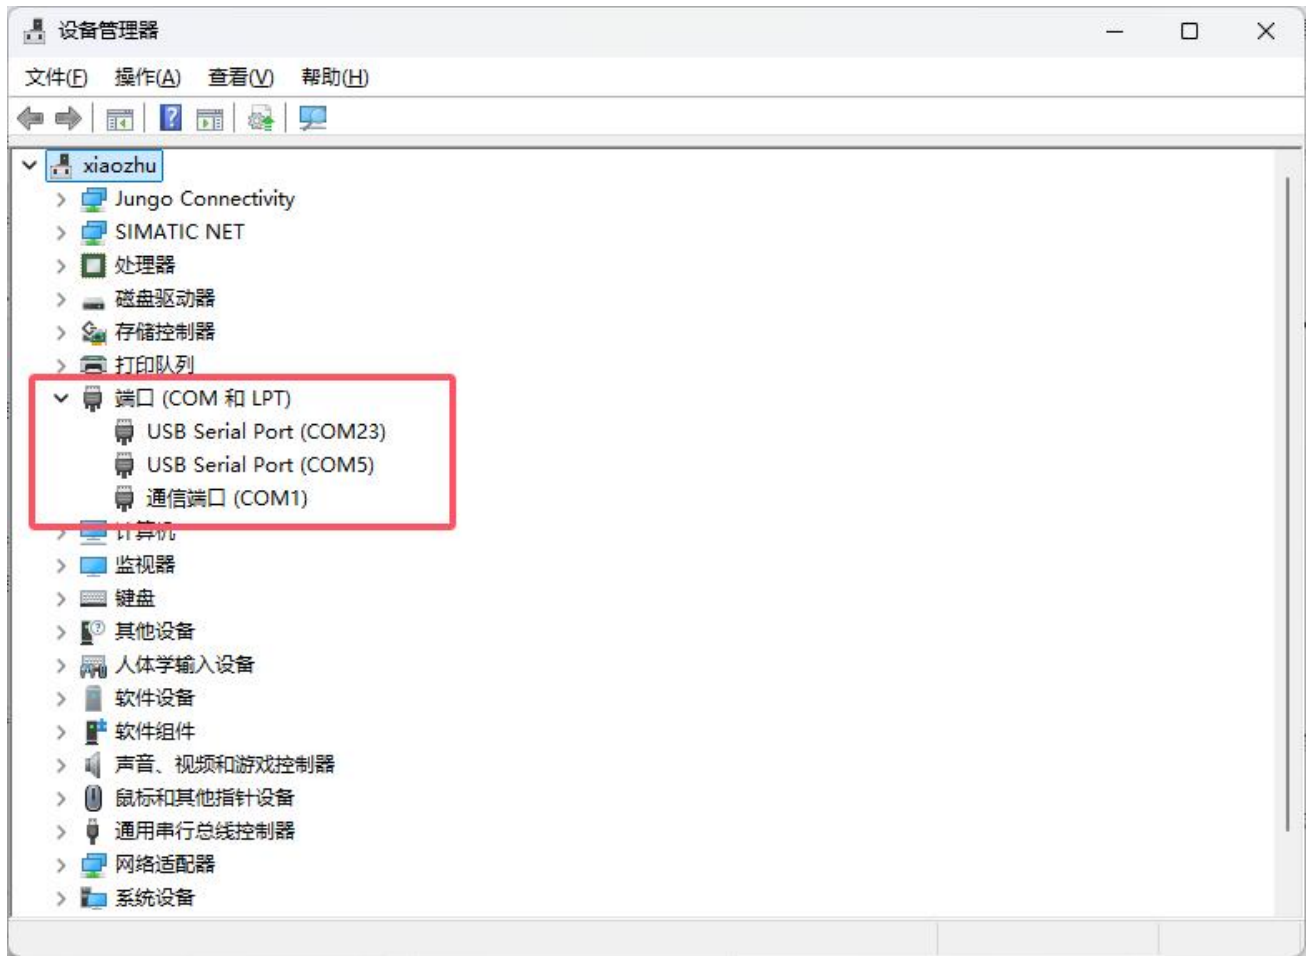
设备管理器

文件(F) 操作(A) 查看(V) 帮助(H)

xiaozhu
Jungo Connectivity
SIMATIC NET
处理器
磁盘驱动器
存储控制器
打印队列
端口 (COM 和 LPT)
USB Serial Port (COM23)
USB Serial Port (COM5)
通信端口 (COM1)
计算机
监视器
键盘
其他设备
人体学输入设备
软件设备
软件组件
声音、视频和游戏控制器
鼠标和其他指针设备
通用串行总线控制器
网络适配器
系统设备